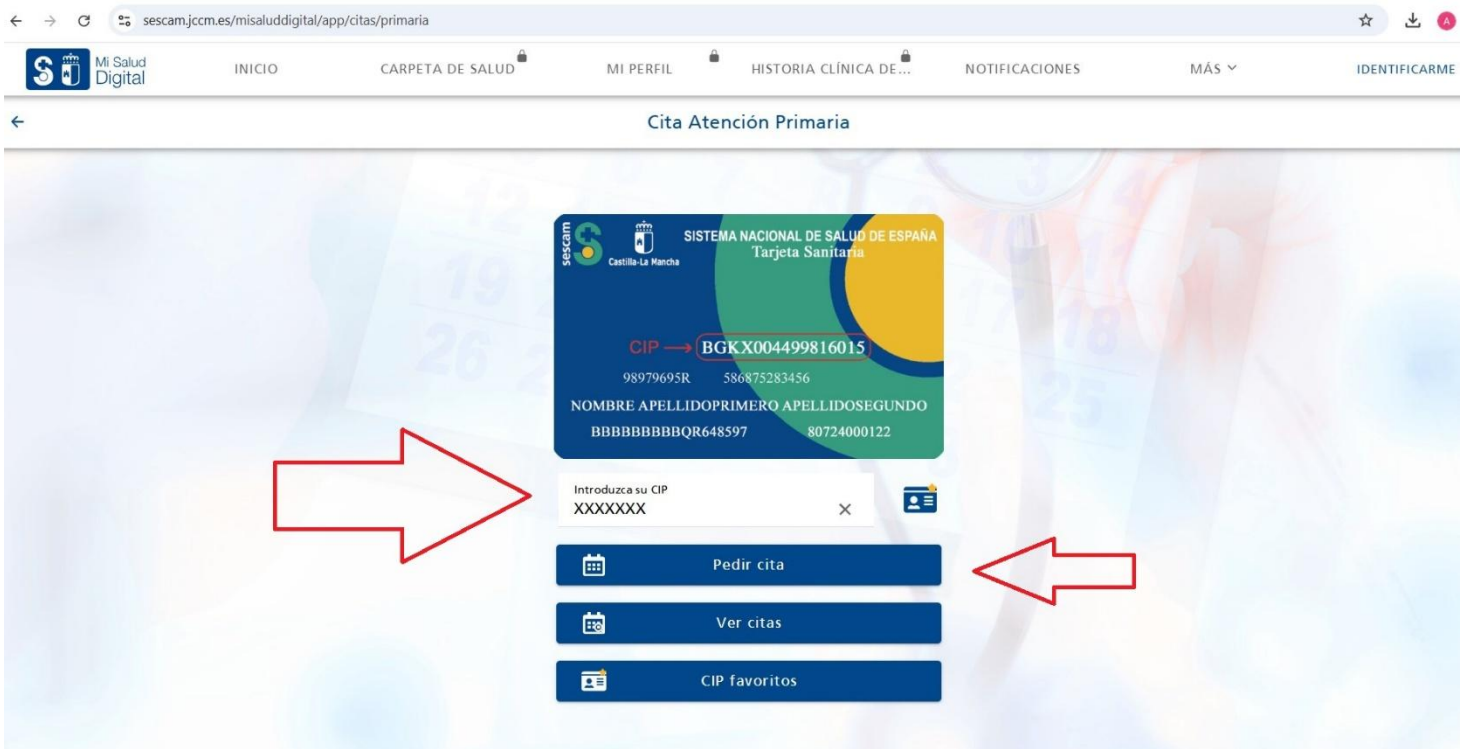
sescam.jccm.es/misaluddigital/app/citas/primaria

A

Mi Salud Digital

INICIO

CARPETA DE SALUD

MI PERFIL

HISTORIA CLÍNICA DE...

NOTIFICACIONES

MÁS

IDENTIFICARME

Cita Atención Primaria

sescam

Castilla-La Mancha

SISTEMA NACIONAL DE SALUD DE ESPAÑA
Tarjeta Sanitaria

CIP → BGKX004499816015

98979695R 586875283456

NOMBRE APELLIDOPRIMERO APELLIDOSEGUNDO

BBBBBBBBBQR648597 80724000122

Introduzca su CIP
XXXXXXX

Pedir cita

Ver citas

CIP favoritos